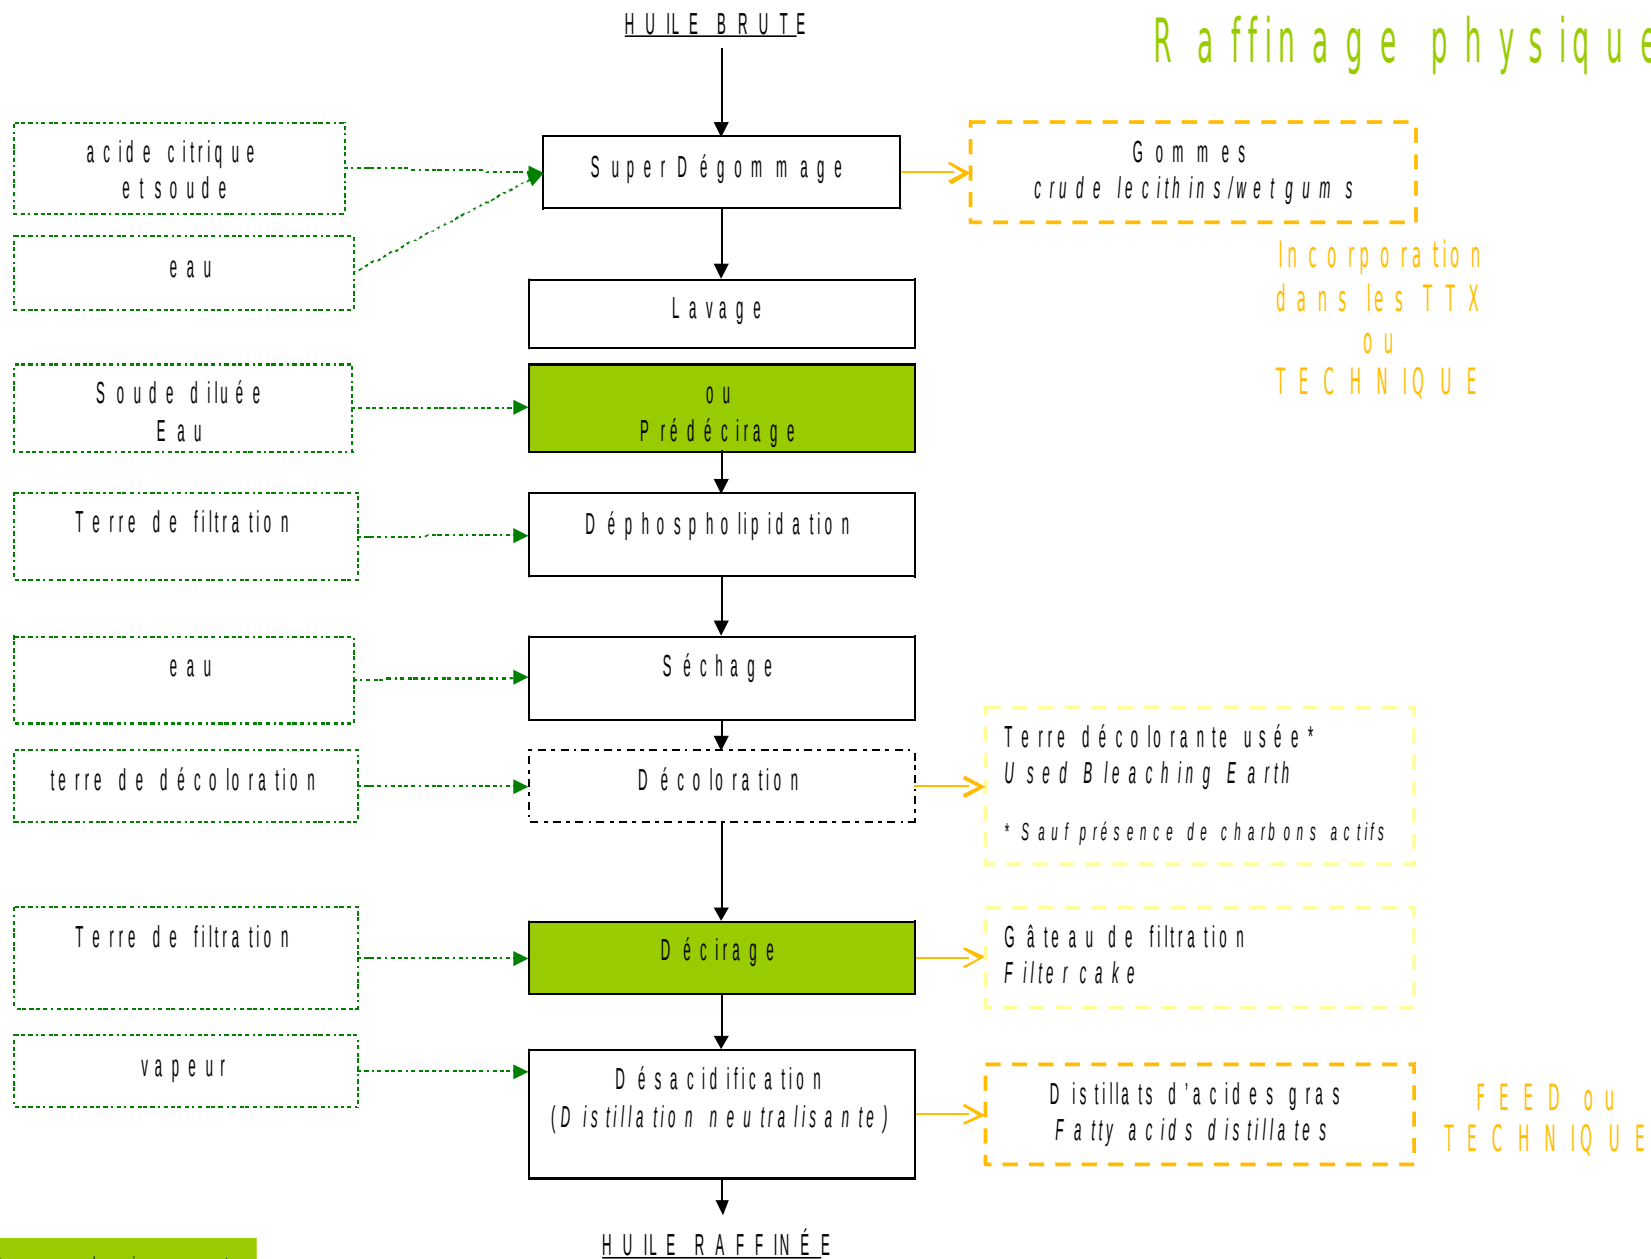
Raffinage physique

HUILE BRUTE

acide citrique et soude

eau

Super Dégommage

Gommes
crude lecithins/wet gums

Incorporation dans les TTX ou TECHNIQUE

Lavage

Soude diluée
Eau

ou
Prédécirage

Terre de filtration

Déphospholipidation

eau

Séchage

terre de décoloration

Décoloration

Terre décolorante usée*
Used Bleaching Earth

* Sauf présence de charbons actifs

Terre de filtration

Décirage

Gâteau de filtration
Filter cake

vapeur

Désacidification
(Distillation neutralisante)

Distillats d'acides gras
Fatty acids distillates

FEED ou TECHNIQUE

HUILE RAFFINÉE

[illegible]